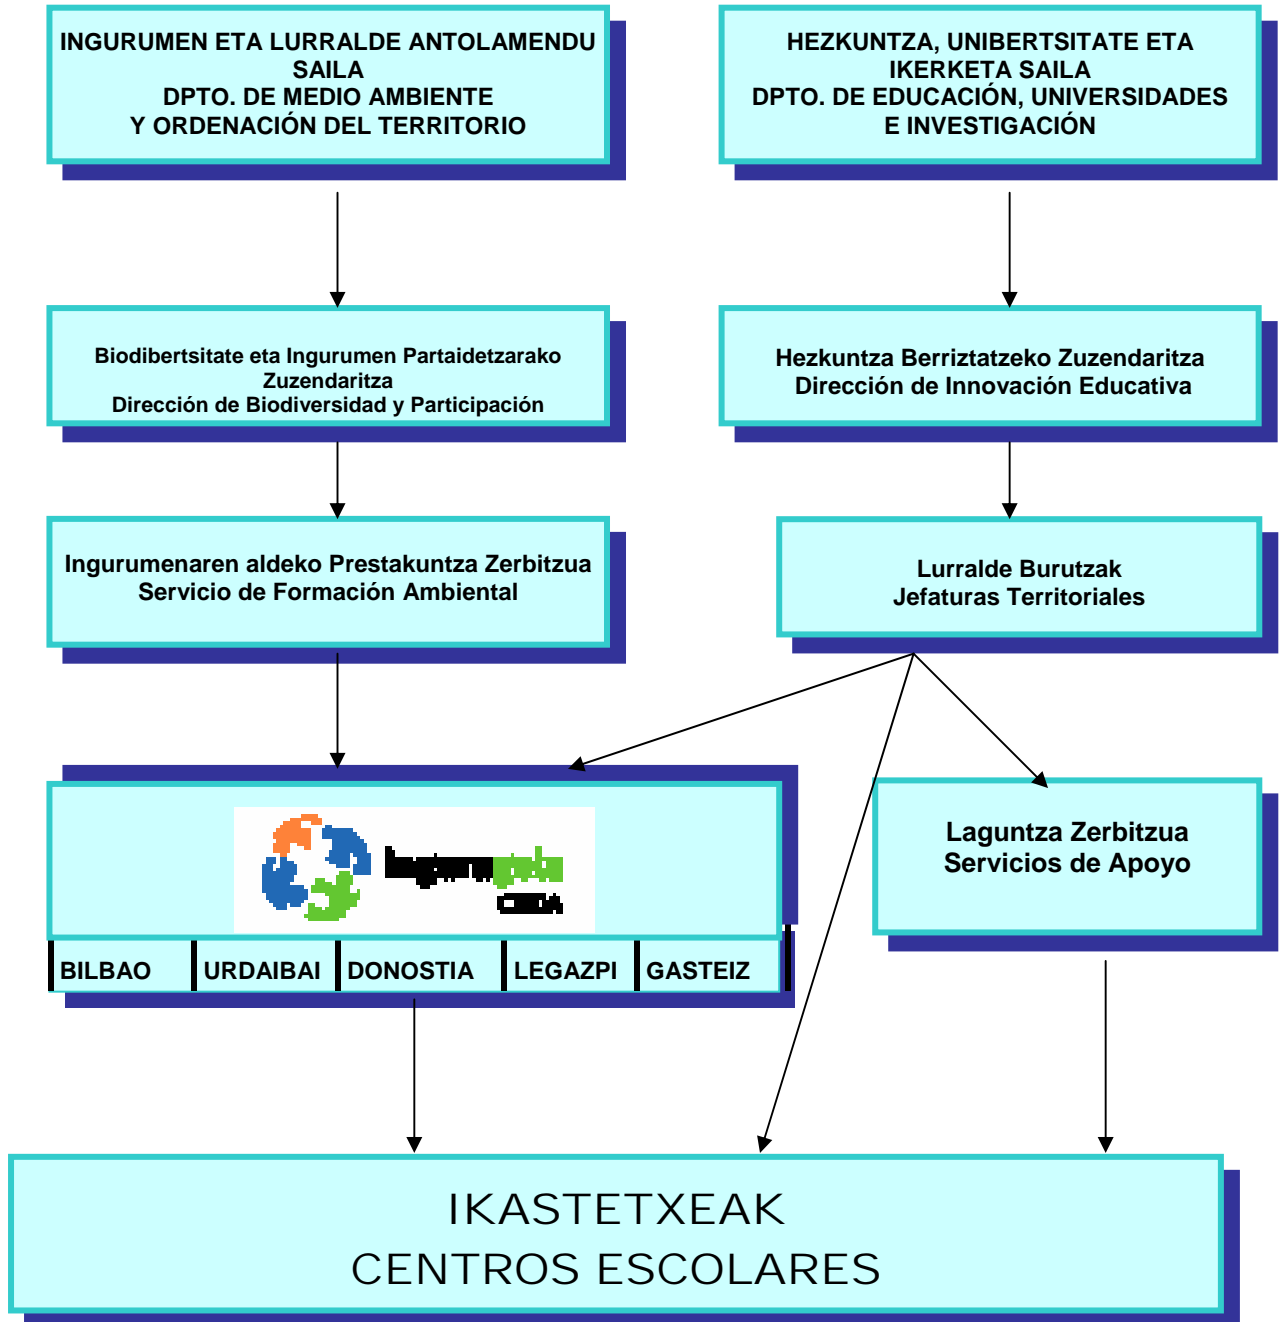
INGURUMEN ETA LURRALDE ANTOLAMENDU SAILA
DPTO. DE MEDIO AMBIENTE
Y ORDENACIÓN DEL TERRITORIO

HEZKUNTZA, UNIBERTSITATE ETA IKERKETA SAILA
DPTO. DE EDUCACIÓN, UNIVERSIDADES E INVESTIGACIÓN

Biodibertsitate eta Ingurumen Partaidetzarako Zuzendaritza
Dirección de Biodiversidad y Participación

Hezkuntza Berriztatzeko Zuzendaritza
Dirección de Innovación Educativa

Ingurumenaren aldeko Prestakuntza Zerbitzua
Servicio de Formación Ambiental

Lurralde Burutzak
Jefaturas Territoriales

Ingurugela
CEIDA

| BILBAO | URDAIBAI | DONOSTIA | LEGAZPI | GASTEIZ |
|---|---|---|---|---|

Laguntza Zerbitzua
Servicios de Apoyo

IKASTETXEAK
CENTROS ESCOLARES